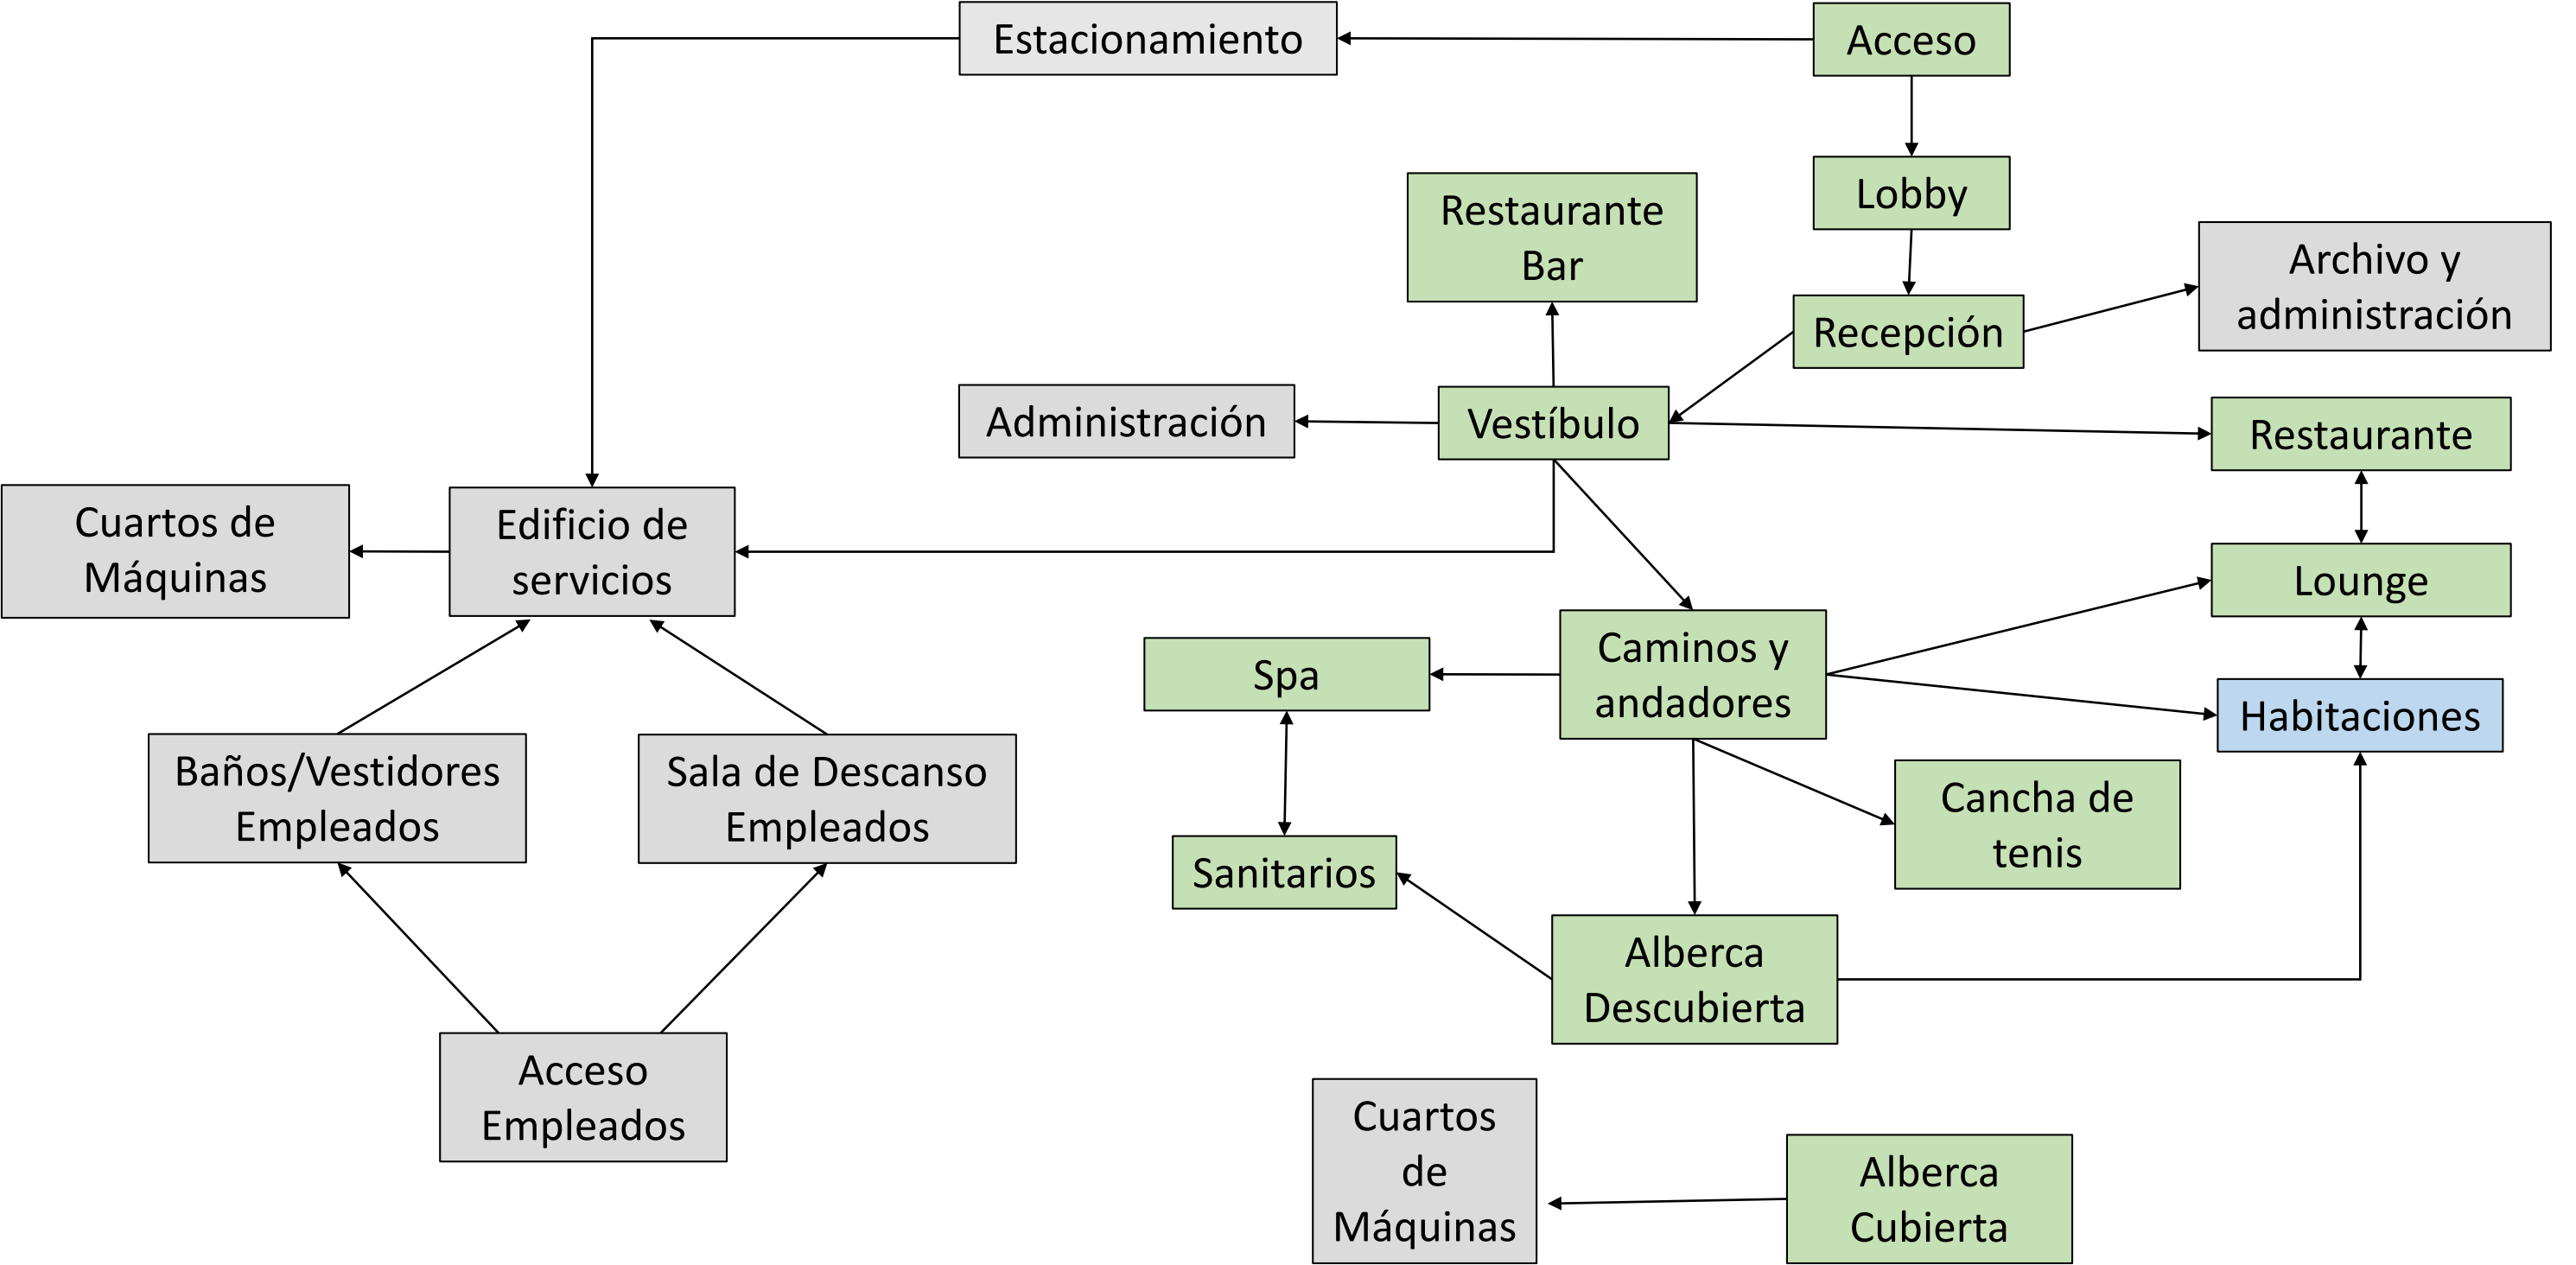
Estacionamiento

Acceso

Lobby

Restaurante Bar

Recepción

Archivo y administración

Administración

Vestíbulo

Restaurante

Cuartos de Máquinas

Edificio de servicios

Lounge

Caminos y andadores

Spa

Habitaciones

Baños/Vestidores Empleados

Sala de Descanso Empleados

Cancha de tenis

Sanitarios

Alberca Descubierta

Acceso Empleados

Cuartos de Máquinas

Alberca Cubierta